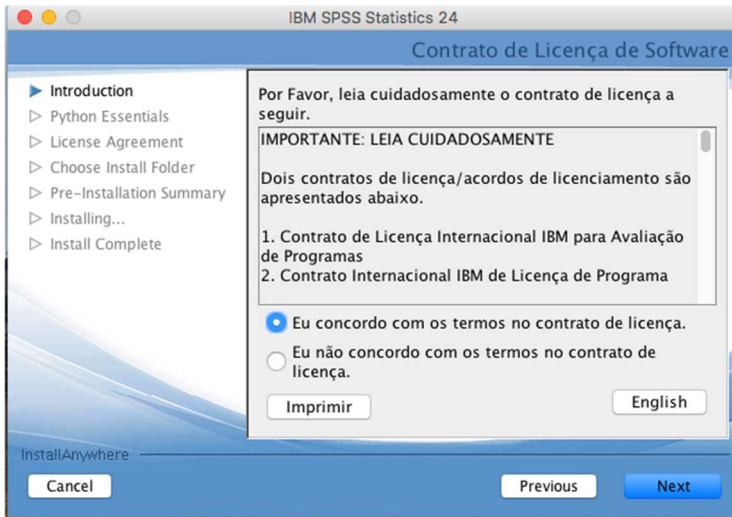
IBM SPSS Statistics 24

Contrato de Licença de Software

Introduction
Python Essentials
License Agreement
Choose Install Folder
Pre-Installation Summary
Installing...
Install Complete

Por Favor, leia cuidadosamente o contrato de licença a seguir.

IMPORTANTE: LEIA CUIDADOSAMENTE

Dois contratos de licença/acordos de licenciamento são apresentados abaixo.

1. Contrato de Licença Internacional IBM para Avaliação de Programas
2. Contrato Internacional IBM de Licença de Programa

Eu concordo com os termos no contrato de licença.

Eu não concordo com os termos no contrato de licença.

Imprimir

English

InstallAnywhere

Cancel

Previous

Next